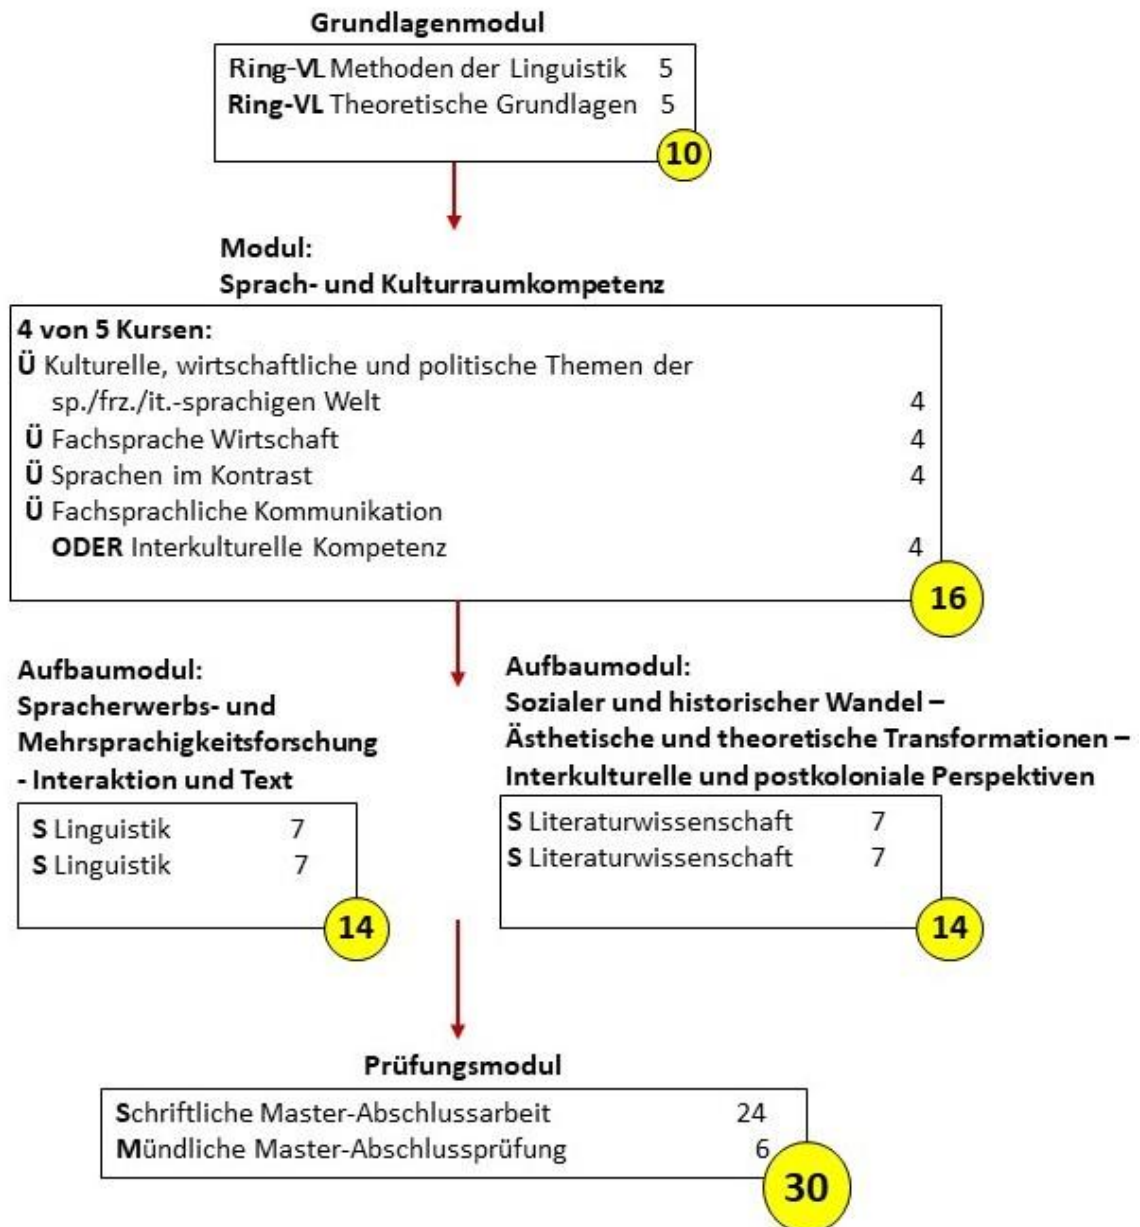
Grundlagenmodul

Ring-VL Methoden der Linguistik 5
Ring-VL Theoretische Grundlagen 5
10

Modul:
Sprach- und Kulturraumkompetenz

4 von 5 Kursen:
Ü Kulturelle, wirtschaftliche und politische Themen der sp./frz./it.-sprachigen Welt 4
Ü Fachsprache Wirtschaft 4
Ü Sprachen im Kontrast 4
Ü Fachsprachliche Kommunikation ODER Interkulturelle Kompetenz 4
16

Aufbaumodul:
Spracherwerbs- und Mehrsprachigkeitsforschung - Interaktion und Text

S Linguistik 7
S Linguistik 7
14

Aufbaumodul:
Sozialer und historischer Wandel – Ästhetische und theoretische Transformationen – Interkulturelle und postkoloniale Perspektiven

S Literaturwissenschaft 7
S Literaturwissenschaft 7
14

Prüfungsmodul

Schriftliche Master-Abschlussarbeit 24
Mündliche Master-Abschlussprüfung 6
30